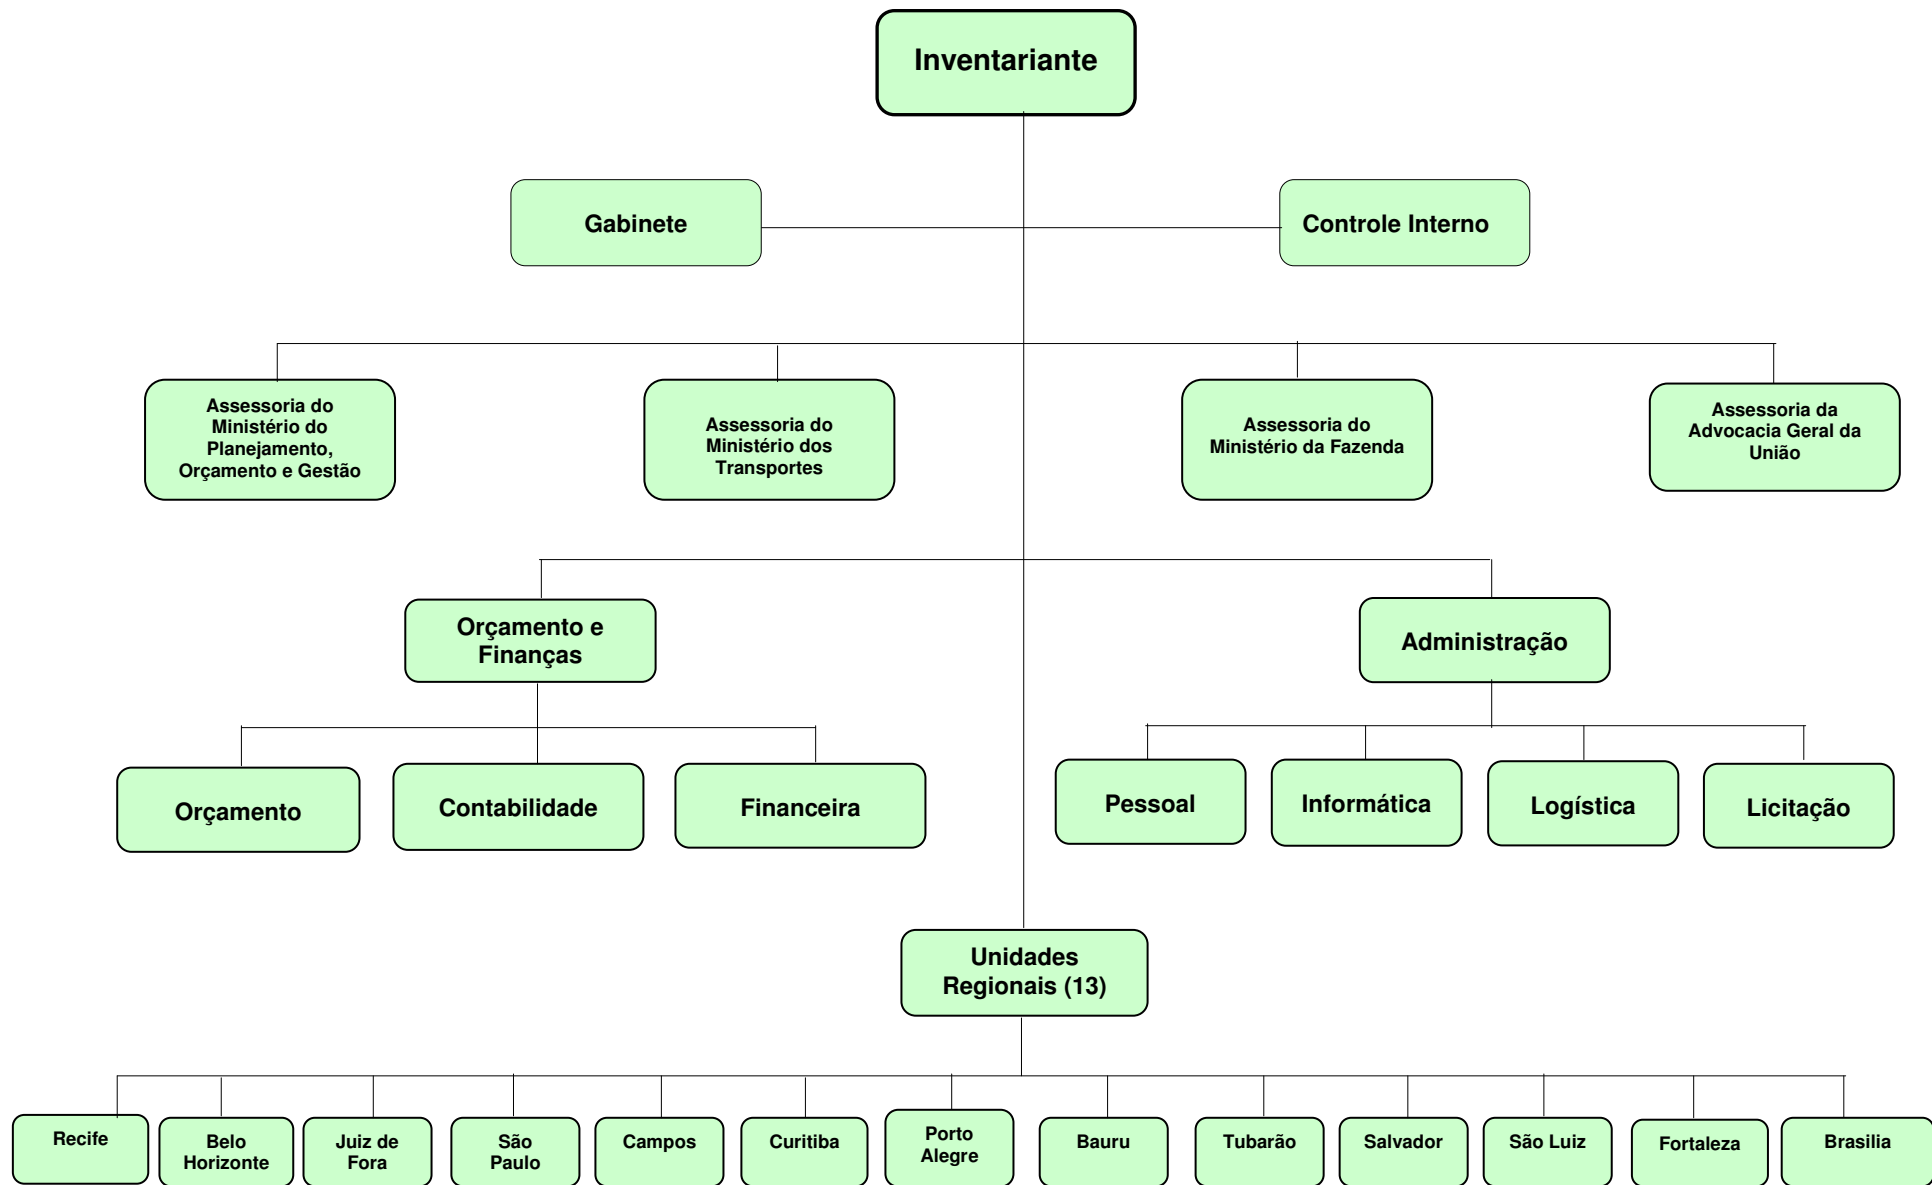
Inventariante

Gabinete

Controle Interno

Assessoria do Ministério do Planejamento, Orçamento e Gestão

Assessoria do Ministério dos Transportes

Assessoria do Ministério da Fazenda

Assessoria da Advocacia Geral da União

Orçamento e Finanças

Administração

Orçamento

Contabilidade

Financeira

Pessoal

Informática

Logística

Licitação

Unidades Regionais (13)

Recife

Belo Horizonte

Juiz de Fora

São Paulo

Campos

Curitiba

Porto Alegre

Bauru

Tubarão

Salvador

São Luiz

Fortaleza

Brasilia